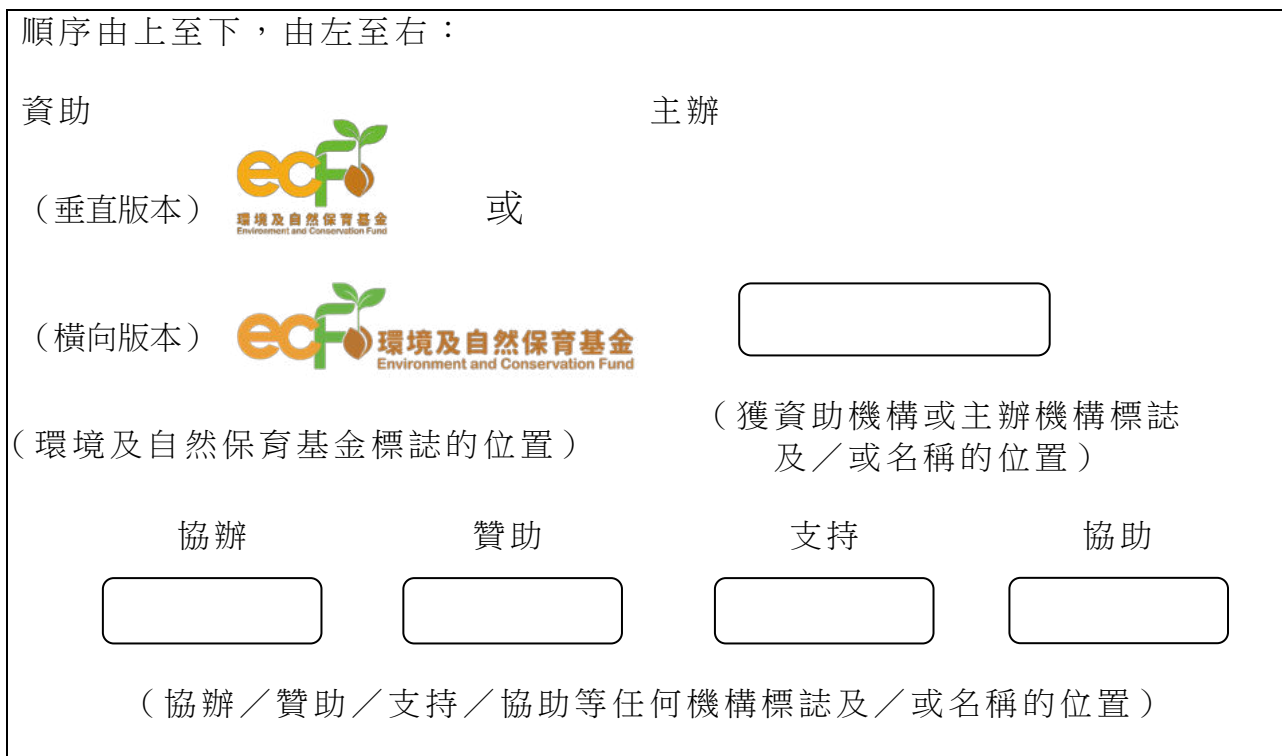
順序由上至下，由左至右：

資助

主辦

（垂直版本）

ecf
環境及自然保育基金
Environment and Conservation Fund

或

（橫向版本）

ecf 環境及自然保育基金
Environment and Conservation Fund

（環境及自然保育基金標誌的位置）

（獲資助機構或主辦機構標誌及／或名稱的位置）

協辦

贊助

支持

協助

（協辦／贊助／支持／協助等任何機構標誌及／或名稱的位置）